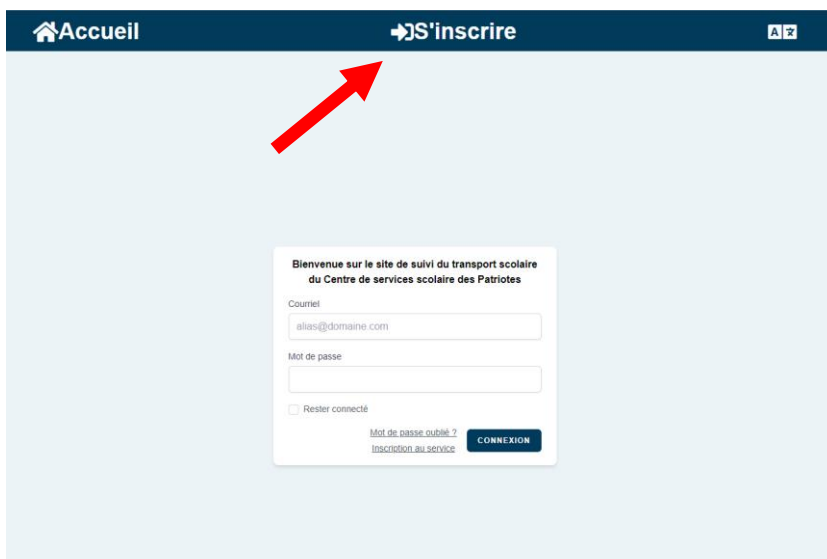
Accueil S'inscrire A 文

Bienvenue sur le site de suivi du transport scolaire du Centre de services scolaire des Patriotes

Courriel
alias@domaine.com

Mot de passe

Rester connecté

Mot de passe oublié ?
Inscription au service

CONNEXION